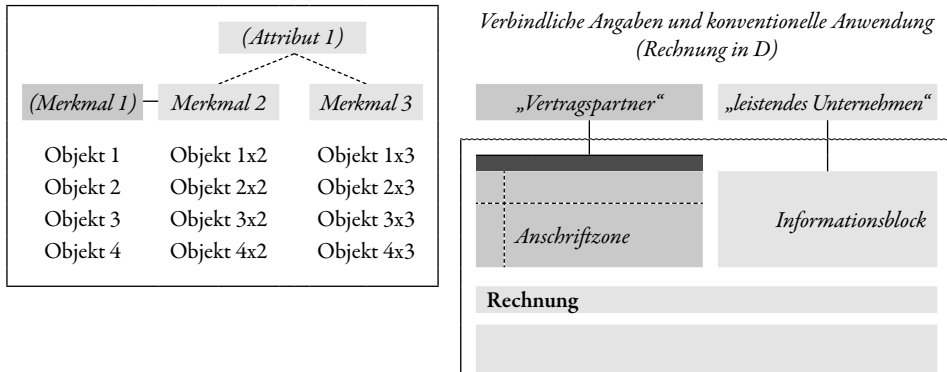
(Attribut 1)

(Merkmal 1) Merkmal 2 Merkmal 3

| (Merkmal 1) | Merkmal 2 | Merkmal 3 |
|---|---|---|
| Objekt 1 | Objekt 1x2 | Objekt 1x3 |
| Objekt 2 | Objekt 2x2 | Objekt 2x3 |
| Objekt 3 | Objekt 3x2 | Objekt 3x3 |
| Objekt 4 | Objekt 4x2 | Objekt 4x3 |

Verbindliche Angaben und konventionelle Anwendung (Rechnung in D)

„Vertragspartner“ „leistendes Unternehmen“

Anschriftzone

Informationsblock

Rechnung